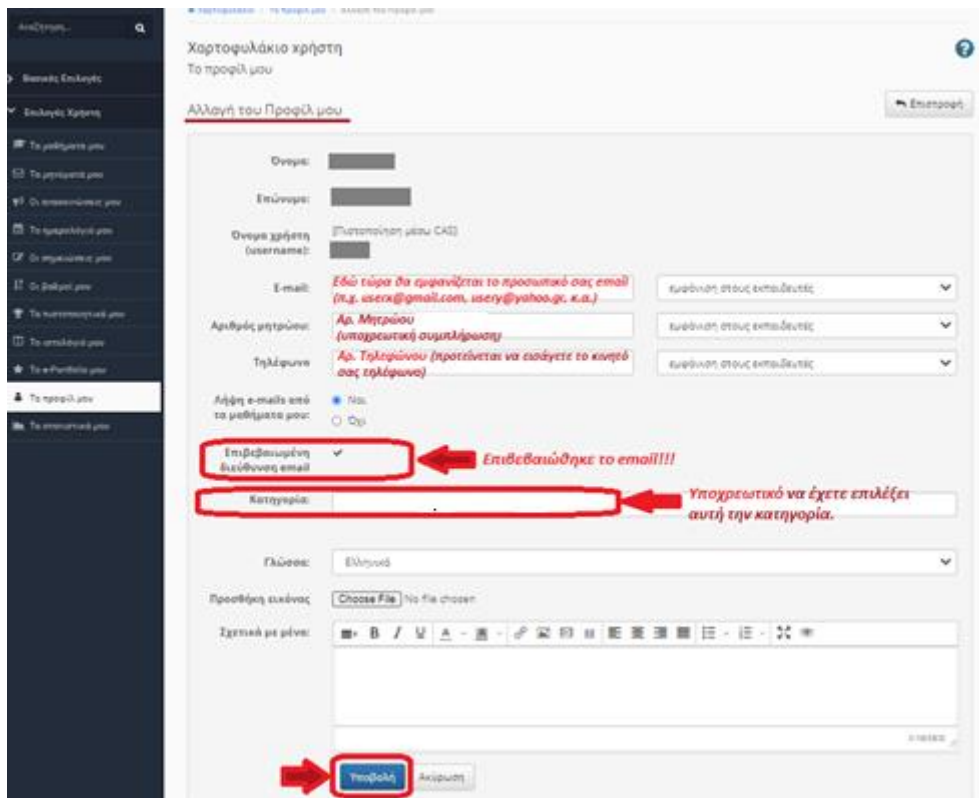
Αναζήτηση...

Βασικές Επιλογές

Επιλογές Χρήστη

Τα μαθήματά μου

Τα μηνύματά μου

Οι ανακοινώσεις μου

Το ημερολόγιό μου

Οι σημειώσεις μου

Οι βαθμοί μου

Τα πιστοποιητικά μου

Τα αποθετήριά μου

Το e-Portfolio μου

Το προφίλ μου

Τα στατιστικά μου

Χαρτοφυλάκιο χρήστη
Το προφίλ μου

Αλλαγή του Προφίλ μου

Επιστροφή

Όνομα:

Επώνυμο:

Όνομα χρήστη (username): [Πιστοποίηση μέσω CAS]

E-mail: Εδώ τώρα θα εμφανίζεται το προσωπικό σας email (π.χ. userx@gmail.com, usery@yahoo.gr, κ.α.) εμφάνιση στους εκπαιδευτές

Αριθμός μητρώου: Αρ. Μητρώου (υποχρεωτική συμπλήρωση) εμφάνιση στους εκπαιδευτές

Τηλέφωνο: Αρ. Τηλεφώνου (προτείνεται να εισάγετε το κινητό σας τηλέφωνο) εμφάνιση στους εκπαιδευτές

Λήψη e-mails από τα μαθήματά μου: Ναι Όχι

Επιβεβαιωμένη διεύθυνση email ✔ Επιβεβαιώθηκε το email!!!

Κατηγορία: Υποχρεωτικό να έχετε επιλέξει αυτή την κατηγορία.

Γλώσσα: Ελληνικά

Προσθήκη εικόνας Choose File No file chosen

Σχετικά με μένα:

Υποβολή Ακύρωση